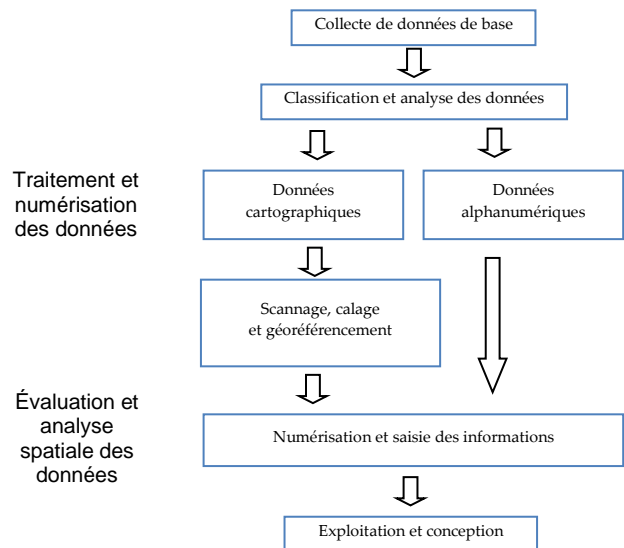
Collecte de données de base

Classification et analyse des données

Traitement et numérisation des données

Données cartographiques

Données alphanumériques

Scannage, calage et géoréférencement

Évaluation et analyse spatiale des données

Numérisation et saisie des informations

Exploitation et conception